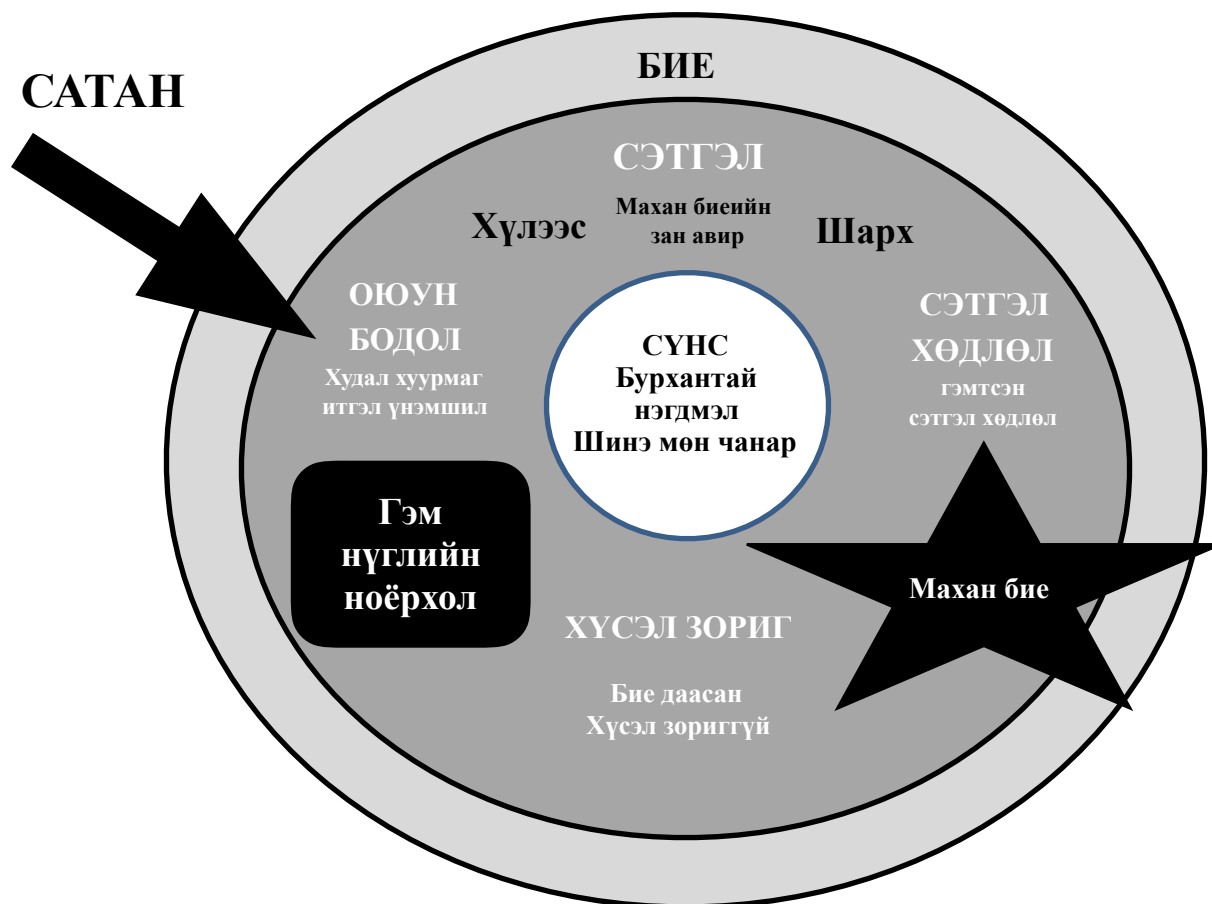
САТАН

БИЕ

СЭТГЭЛ

Махан биеийн зан авир

Хүлээс

Шарх

ОЮУН БОДОЛ

Худал хуурмаг итгэл үнэмшил

СҮНС
Бурхантай нэгдмэл
Шинэ мөн чанар

СЭТГЭЛ ХӨДЛӨЛ

гэмтсэн сэтгэл хөдлөл

Гэм нүглийн ноёрхол

Махан бие

ХҮСЭЛ ЗОРИГ

Бие даасан
Хүсэл зориггүй